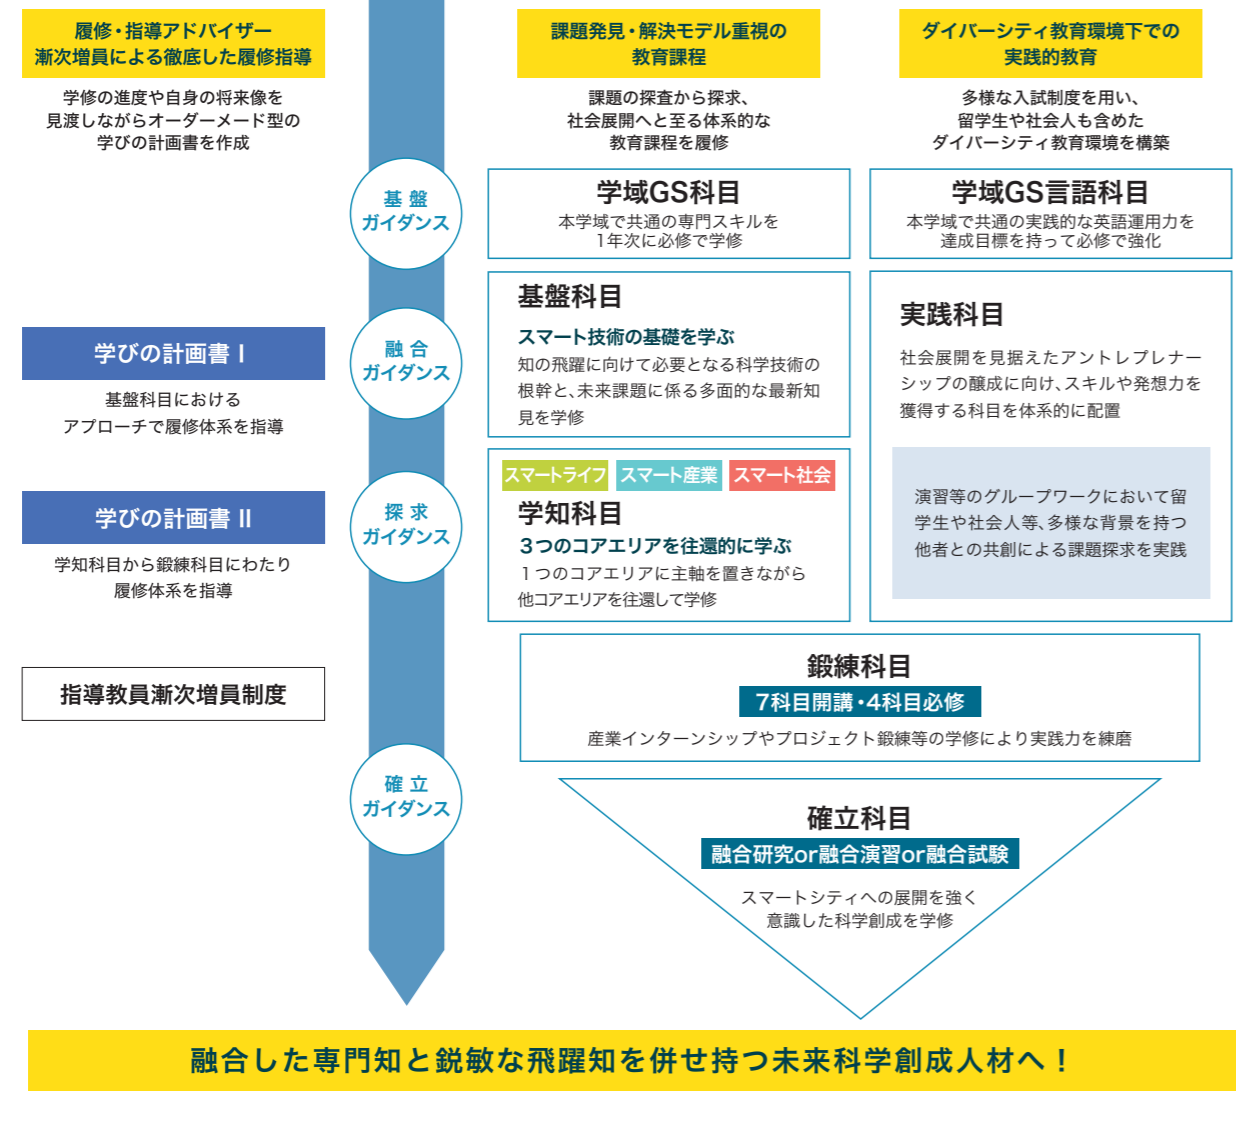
履修・指導アドバイザー
漸次増員による徹底した履修指導

学修の進度や自身の将来像を見渡しながらオーダーメード型の学びの計画書を作成

課題発見・解決モデル重視の教育課程

課題の探査から探求、社会展開へと至る体系的な教育課程を履修

ダイバーシティ教育環境下での実践的教育

多様な入試制度を用い、留学生や社会人も含めたダイバーシティ教育環境を構築

基盤
ガイダンス

学域GS科目
本学域で共通の専門スキルを1年次に必修で学修

学域GS言語科目
本学域で共通の実践的な英語運用力を達成目標を持って必修で強化

基盤科目
スマート技術の基礎を学ぶ
知の飛躍に向けて必要となる科学技術の根幹と、未来課題に係る多面的な最新知見を学修

実践科目
社会展開を見据えたアントレプレナーシップの醸成に向け、スキルや発想力を獲得する科目を体系的に配置

演習等のグループワークにおいて留学生や社会人等、多様な背景を持つ他者との共創による課題探求を実践

学びの計画書 I
基盤科目における
アプローチで履修体系を指導

融合
ガイダンス

学びの計画書 II
学知科目から鍛練科目にわたり履修体系を指導

探求
ガイダンス

スマートライフ　スマート産業　スマート社会
学知科目
3つのコアエリアを往還的に学ぶ
1つのコアエリアに主軸を置きながら他コアエリアを往還して学修

指導教員漸次増員制度

鍛練科目
7科目開講・4科目必修
産業インターンシップやプロジェクト鍛練等の学修により実践力を練磨

確立
ガイダンス

確立科目
融合研究or融合演習or融合試験
スマートシティへの展開を強く意識した科学創成を学修

融合した専門知と鋭敏な飛躍知を併せ持つ未来科学創成人材へ！